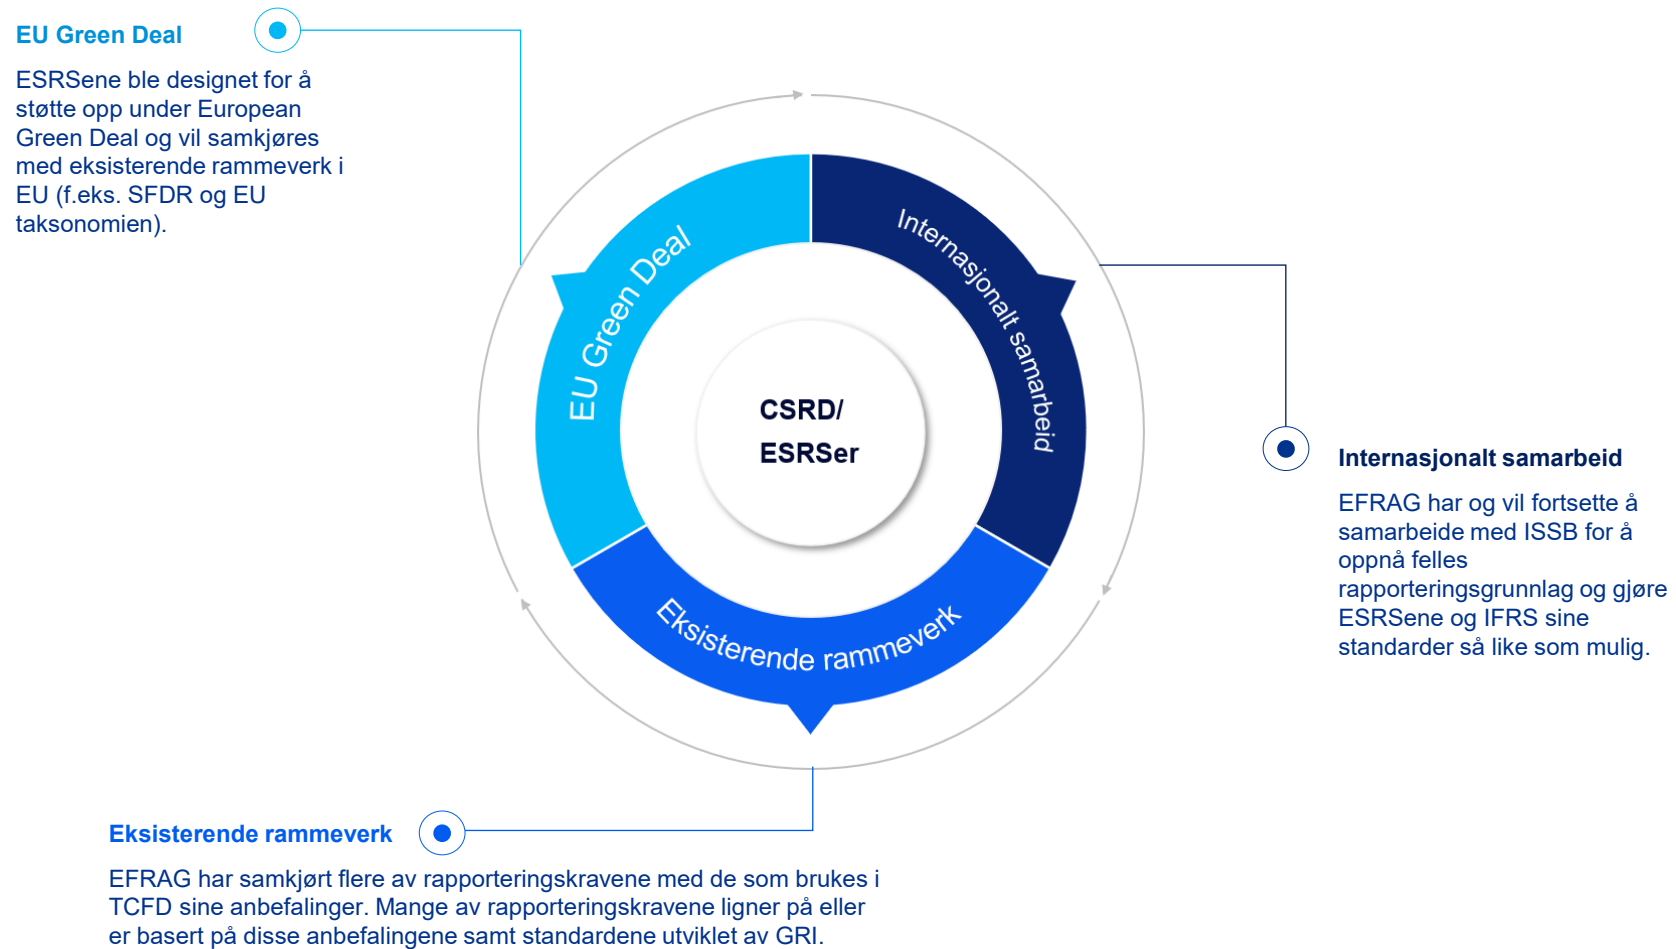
EU Green Deal

ESRSene ble designet for å støtte opp under European Green Deal og vil samkjøres med eksisterende rammeverk i EU (f.eks. SFDR og EU taksonomien).

EU Green Deal

Internasjonalt samarbeid

CSRD/
ESRSer

Eksisterende rammeverk

Internasjonalt samarbeid

EFRAG har og vil fortsette å samarbeide med ISSB for å oppnå felles rapporteringsgrunnlag og gjøre ESRSene og IFRS sine standarder så like som mulig.

Eksisterende rammeverk

EFRAG har samkjørt flere av rapporteringskravene med de som brukes i TCFD sine anbefalinger. Mange av rapporteringskravene ligner på eller er basert på disse anbefalingene samt standardene utviklet av GRI.